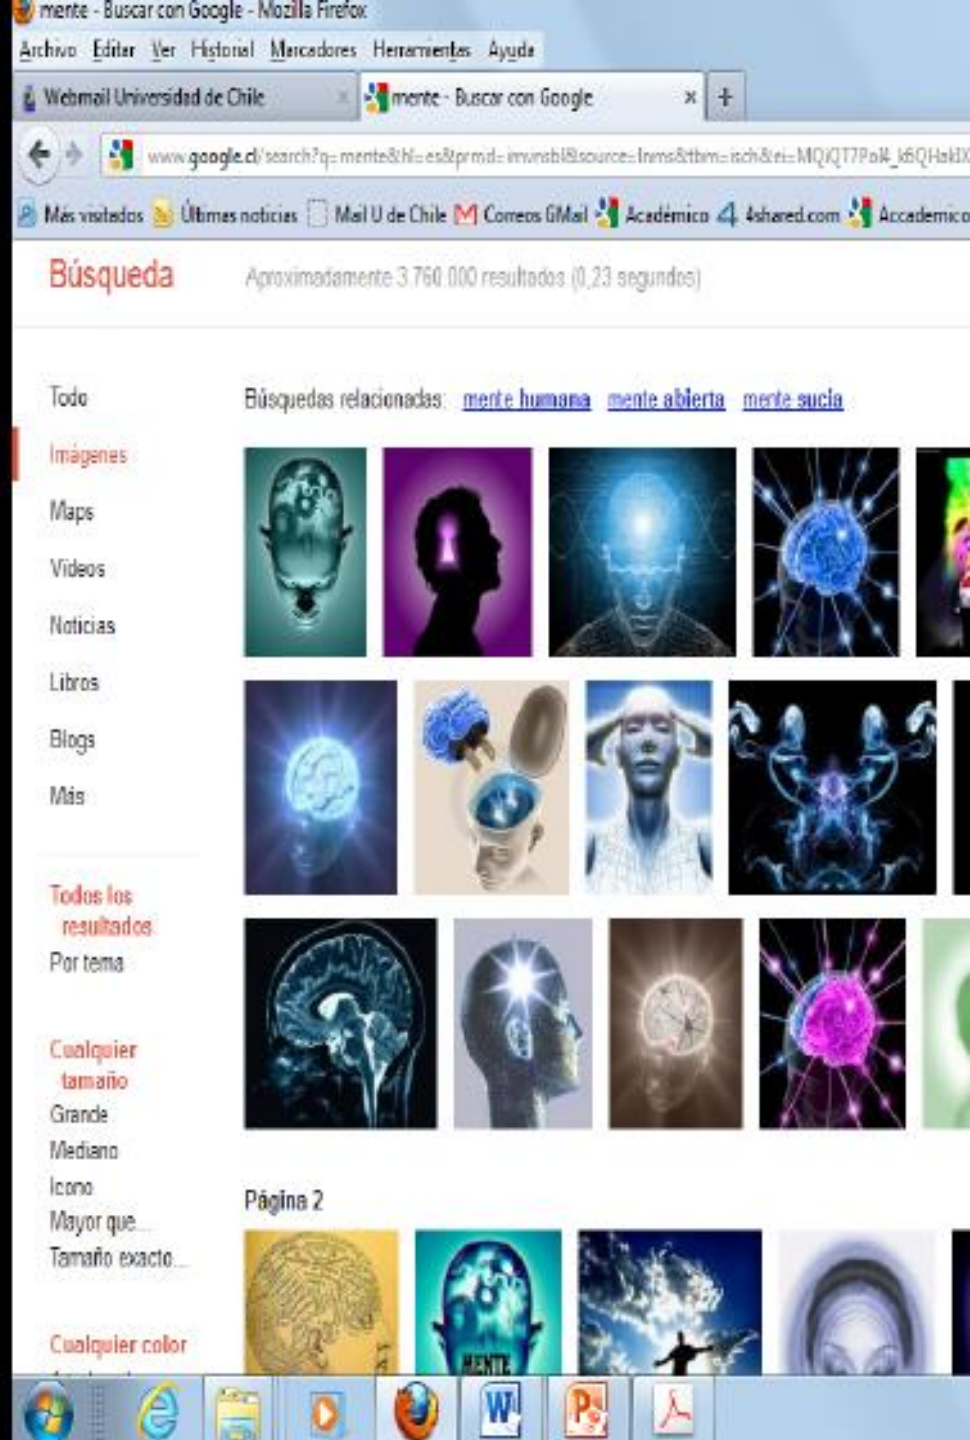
mente - Buscar con Google - Mozilla Firefox

Archivo Editar Ver Historial Marcadores Herramientas Ayuda

Webmail Universidad de Chile

mente - Buscar con Google

www.google.cl/search?q=mente&hl=es&prmd=imvnsbl&source=lnms&tbm=isch&ei=MQjQT7PoI4_k6QHaIdX

Más visitados Últimas noticias Mail U de Chile Correos GMail Académico 4shared.com Accademico

Búsqueda

Aproximadamente 3.760.000 resultados (0,23 segundos)

Todo
Imágenes
Maps
Videos
Noticias
Libros
Blogs
Más

Todos los resultados
Por tema

Cualquier tamaño
Grande
Mediano
Icono
Mayor que...
Tamaño exacto...

Cualquier color

Búsquedas relacionadas: mente humana mente abierta mente sucia

Página 2

MENTE